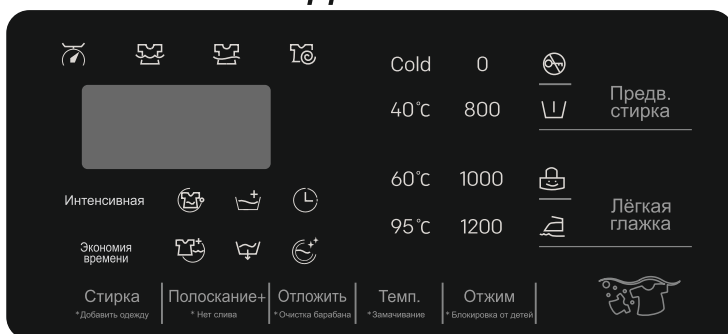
Cold 0

40°C 800

Предв. стирка

60°C 1000

95°C 1200

Лёгкая глажка

Интенсивная

Экономия времени

Стирка
*Добавить одежду

Полоскание+
* Нет слива

Отложить
* Очистка барабана

Темп.
*Замачивание

Отжим
* Блокировка от детей